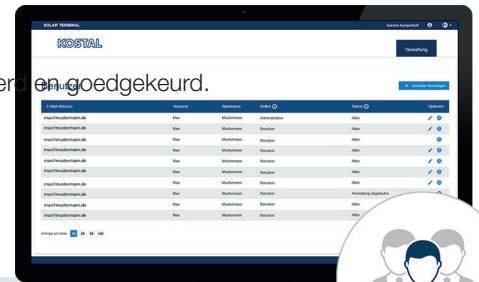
SOLAR TERMINAL

Karsten Kamperhoff

KOSTAL

Verwaltung

erd en goedgekeurd.

Benutzer

+ Benutzer hinzufügen

| E-Mail Adresse | Vorname | Nachname | Rollen | Status | Optionen |
|---|---|---|---|---|---|
| max@mustermann.de | Max | Mustermann | Administrator | Aktiv | |
| max@mustermann.de | Max | Mustermann | Benutzer | Aktiv | |
| max@mustermann.de | Max | Mustermann | Benutzer | Aktiv | |
| max@mustermann.de | Max | Mustermann | Benutzer | Aktiv | |
| max@mustermann.de | Max | Mustermann | Benutzer | Aktiv | |
| max@mustermann.de | Max | Mustermann | Benutzer | Aktiv | |
| max@mustermann.de | Max | Mustermann | Benutzer | Aktiv | |
| max@mustermann.de | Max | Mustermann | Benutzer | Aktiv | |
| max@mustermann.de | Max | Mustermann | Benutzer | Anmeldung abgelaufen | |
| max@mustermann.de | Max | Mustermann | Benutzer | Aktiv | |
| max@mustermann.de | Max | Mustermann | Benutzer | Aktiv | |
| max@mustermann.de | Max | Mustermann | Benutzer | Aktiv | |

Einträge pro Seite: 10 25 50 100